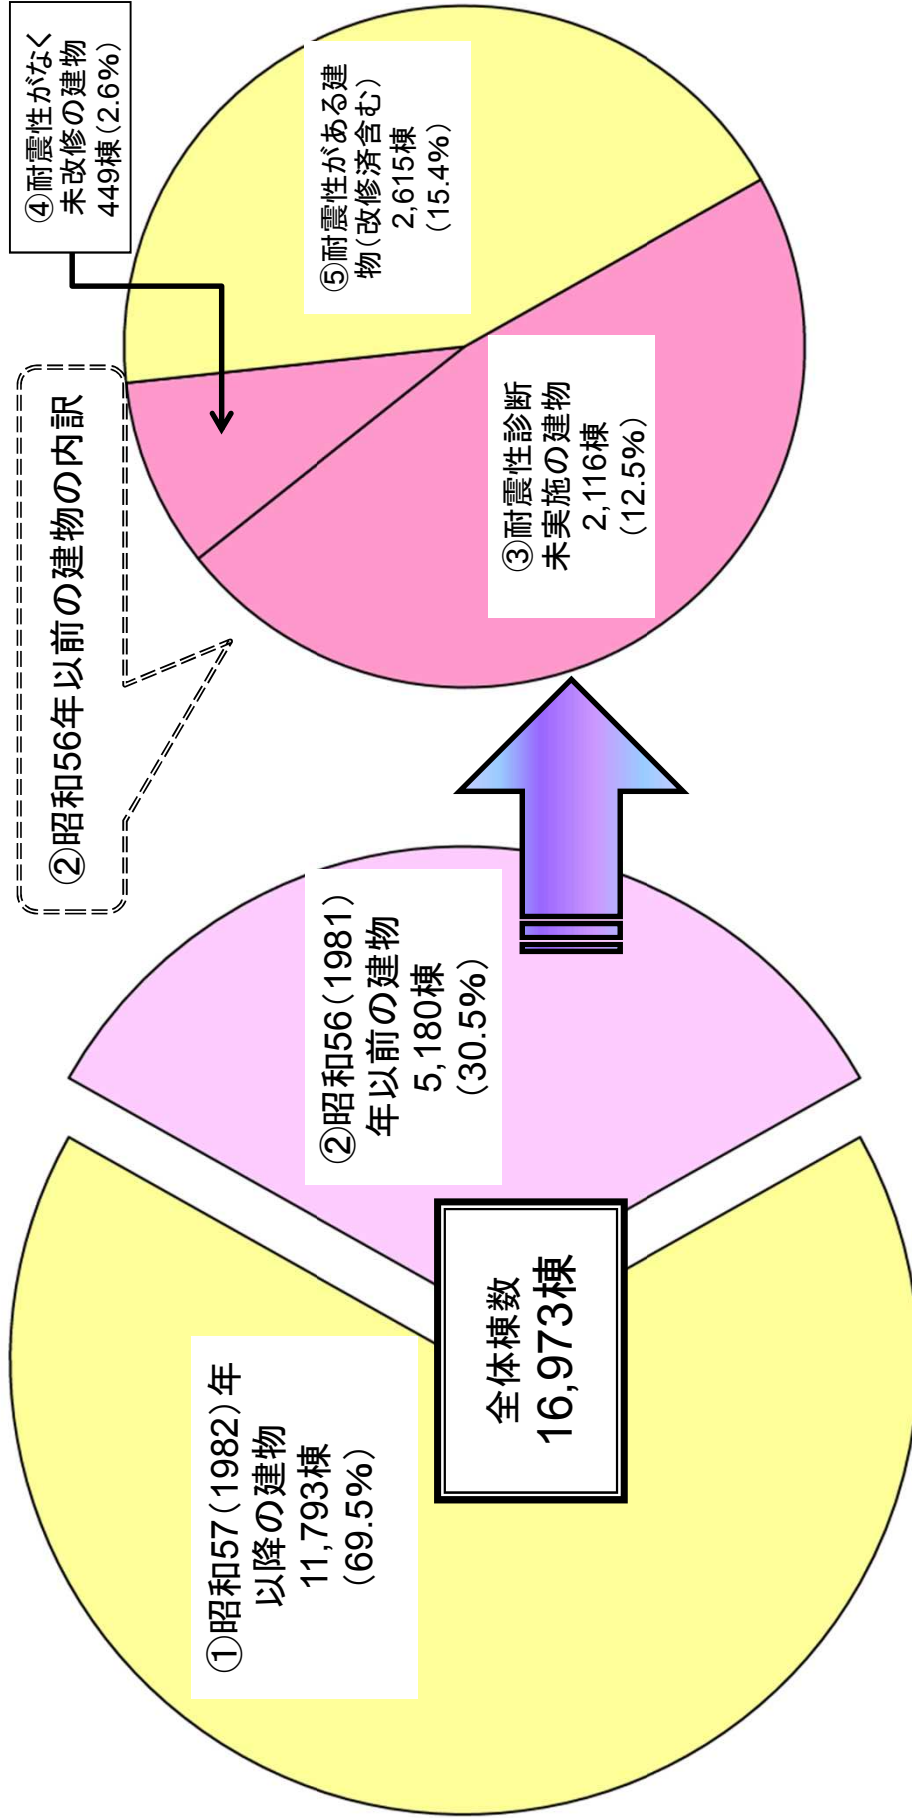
④耐震性がなく未改修の建物 449棟（2.6%）

⑤耐震性がある建物（改修済含む） 2,615棟（15.4%）

②昭和56年以前の建物の内訳

③耐震性診断未実施の建物 2,116棟（12.5%）

②昭和56（1981）年以前の建物 5,180棟（30.5%）

全体棟数 16,973棟

①昭和57（1982）年以降の建物 11,793棟（69.5%）